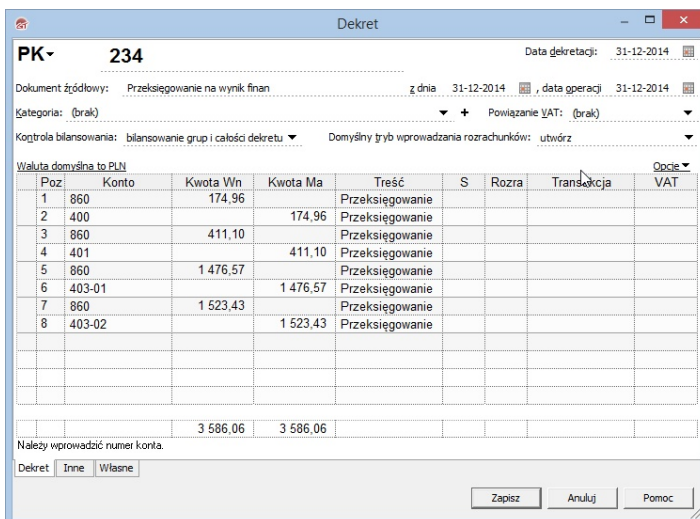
Dekret

PK 234

Data dekretacji: 31-12-2014

Dokument źródłowy: Przeksięgowanie na wynik finan z dnia 31-12-2014 , data operacji 31-12-2014

Kategoria: (brak) + Powiązanie VAT: (brak)

Kontrola bilansowania: bilansowanie grup i całości dekretu Domyślny tryb wprowadzania rozrachunków: utwórz

Waluta domyślna to PLN Opcje

| Poz | Konto | Kwota Wn | Kwota Ma | Treść | S | Rozra | Transakcja | VAT |
|---|---|---|---|---|---|---|---|---|
| 1 | 860 | 174,96 | | Przeksięgowanie | | | | |
| 2 | 400 | | 174,96 | Przeksięgowanie | | | | |
| 3 | 860 | 411,10 | | Przeksięgowanie | | | | |
| 4 | 401 | | 411,10 | Przeksięgowanie | | | | |
| 5 | 860 | 1 476,57 | | Przeksięgowanie | | | | |
| 6 | 403-01 | | 1 476,57 | Przeksięgowanie | | | | |
| 7 | 860 | 1 523,43 | | Przeksięgowanie | | | | |
| 8 | 403-02 | | 1 523,43 | Przeksięgowanie | | | | |
| | | 3 586,06 | 3 586,06 | | | | | |

Należy wprowadzić numer konta.

Dekret Inne Własne

Zapisz Anuluj Pomoc